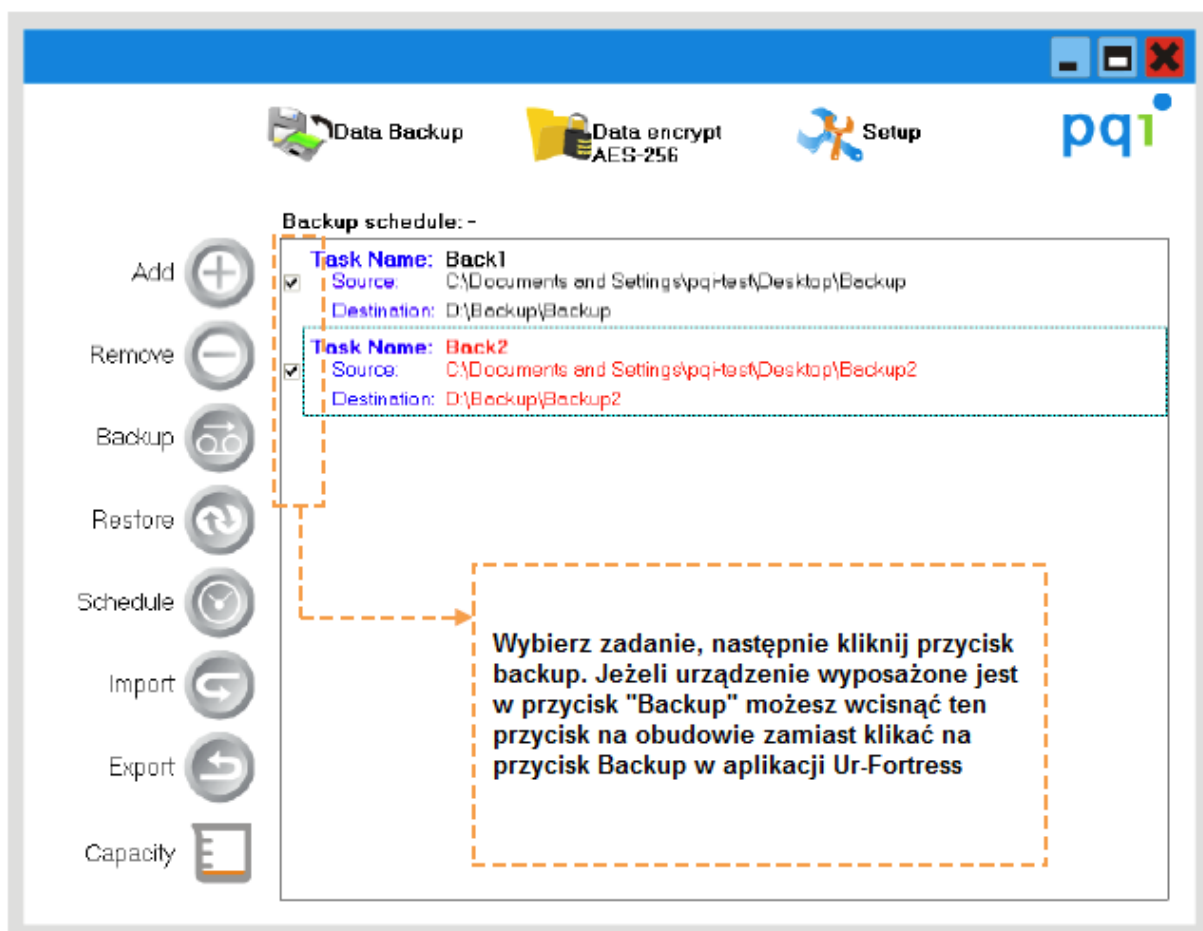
Data Backup

Data encrypt AES-256

Setup

pqi

Backup schedule: -

Add

Remove

Backup

Restore

Schedule

Import

Export

Capacity

Task Name: Back1
Source: C:\Documents and Settings\pqi-test\Desktop\Backup
Destination: D:\Backup\Backup

Task Name: Back2
Source: C:\Documents and Settings\pqi-test\Desktop\Backup2
Destination: D:\Backup\Backup2

Wybierz zadanie, następnie kliknij przycisk backup. Jeżeli urządzenie wyposażone jest w przycisk "Backup" możesz wcisnąć ten przycisk na obudowie zamiast klikać na przycisk Backup w aplikacji Ur-Fortress